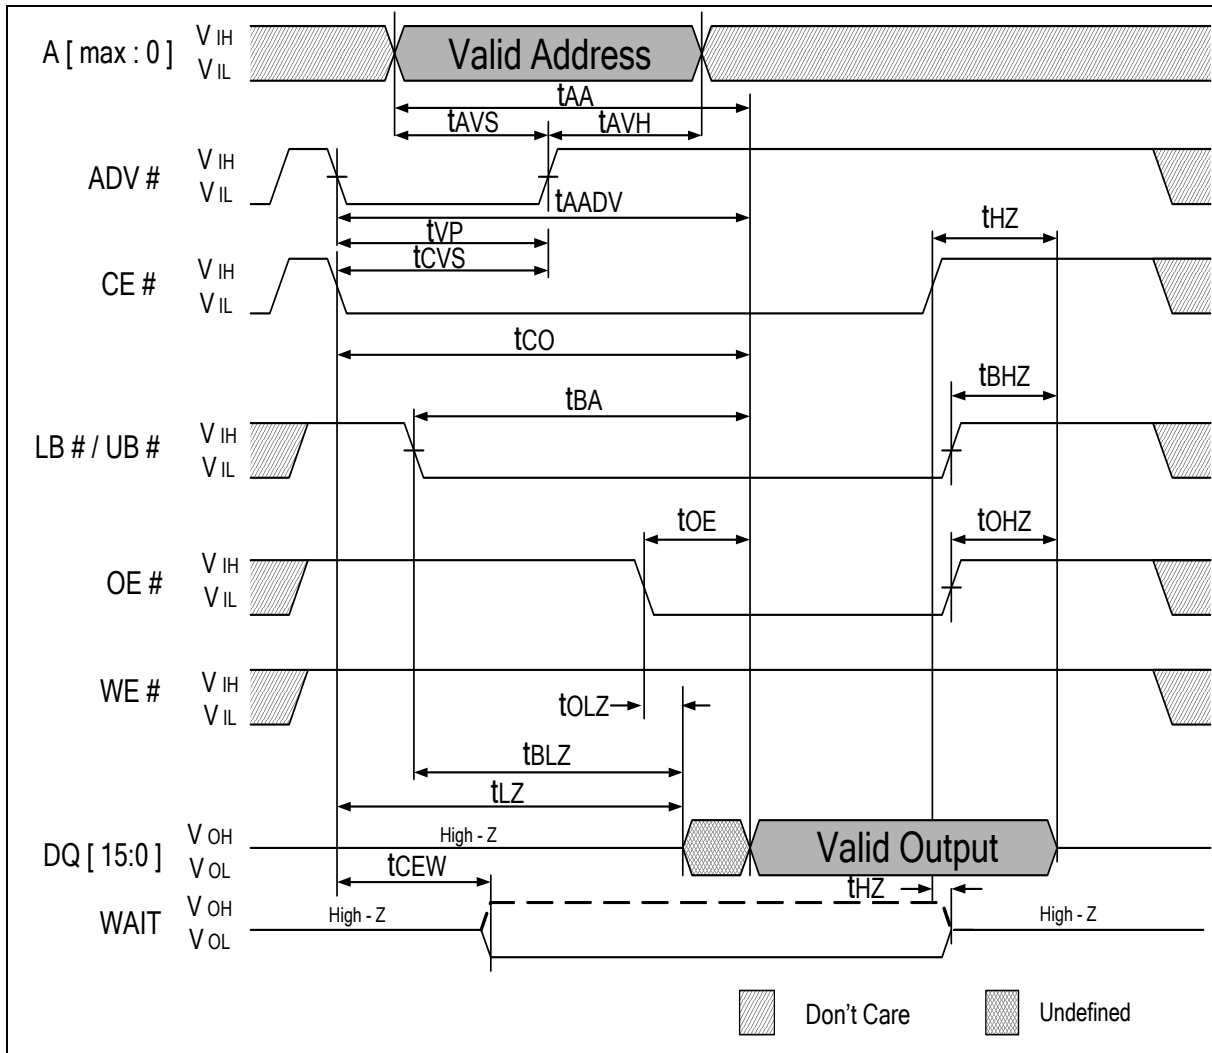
A [ max : 0 ] V IH V IL

Valid Address

tAA

tAVS

tAVH

ADV # V IH V IL

tAADV

tHZ

tVP

tCVS

CE # V IH V IL

tCO

tBHZ

tBA

LB # / UB # V IH V IL

tOE

tOHZ

OE # V IH V IL

WE # V IH V IL

tOLZ

tBLZ

tLZ

DQ [ 15:0 ] V OH V OL

High - Z

Valid Output

tCEW

tHZ

WAIT V OH V OL

High - Z

High - Z

Don't Care

Undefined